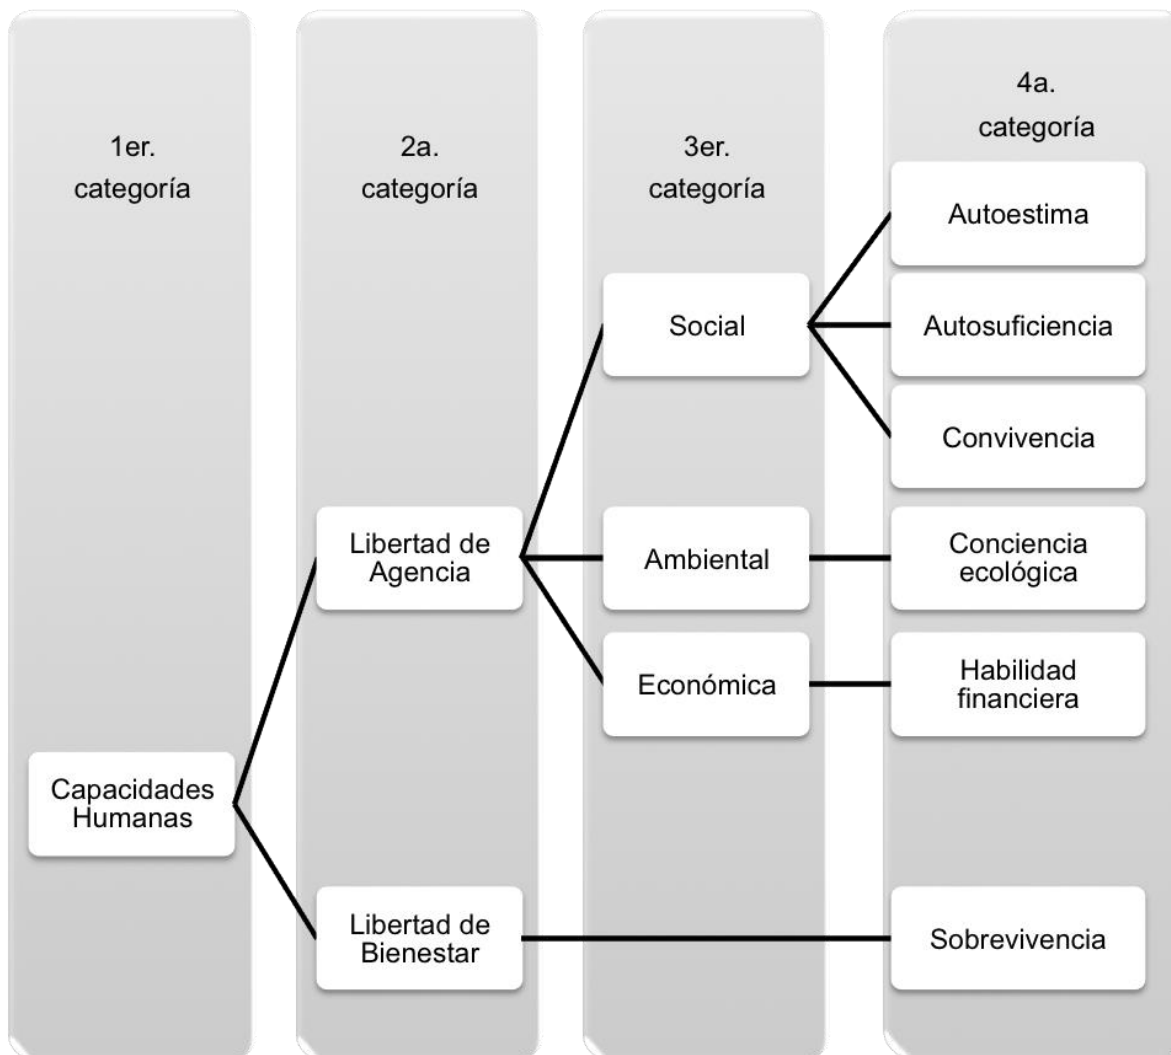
1er. categoría

2a. categoría

3er. categoría

4a. categoría

Capacidades Humanas

Libertad de Agencia

Libertad de Bienestar

Social

Ambiental

Económica

Autoestima

Autosuficiencia

Convivencia

Conciencia ecológica

Habilidad financiera

Sobrevivencia